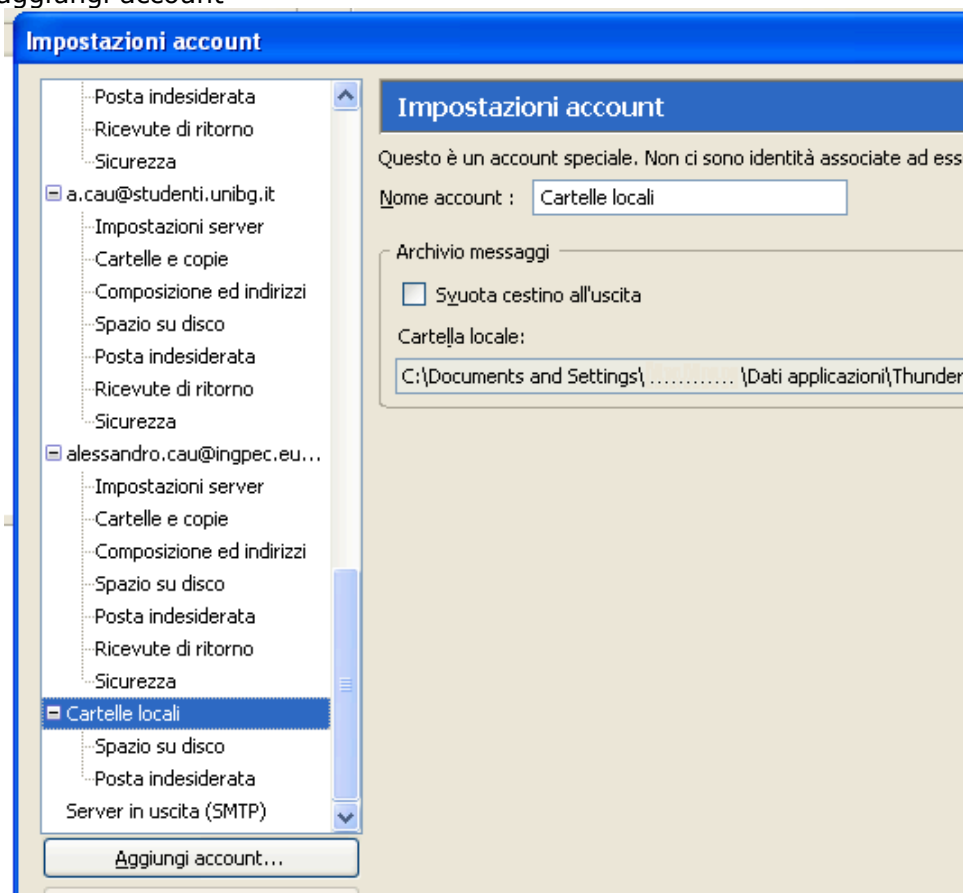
aggiungi account

Impostazioni account

Posta indesiderata
Ricevute di ritorno
Sicurezza
a.cau@studenti.unibg.it
Impostazioni server
Cartelle e copie
Composizione ed indirizzi
Spazio su disco
Posta indesiderata
Ricevute di ritorno
Sicurezza
alessandro.cau@ingpec.eu...
Impostazioni server
Cartelle e copie
Composizione ed indirizzi
Spazio su disco
Posta indesiderata
Ricevute di ritorno
Sicurezza
Cartelle locali
Spazio su disco
Posta indesiderata
Server in uscita (SMTP)

Aggiungi account...

Impostazioni account

Questo è un account speciale. Non ci sono identità associate ad ess

Nome account : Cartelle locali

Archivio messaggi

Svuota cestino all'uscita

Cartella locale:

C:\Documents and Settings\ ............ \Dati applicazioni\Thunder